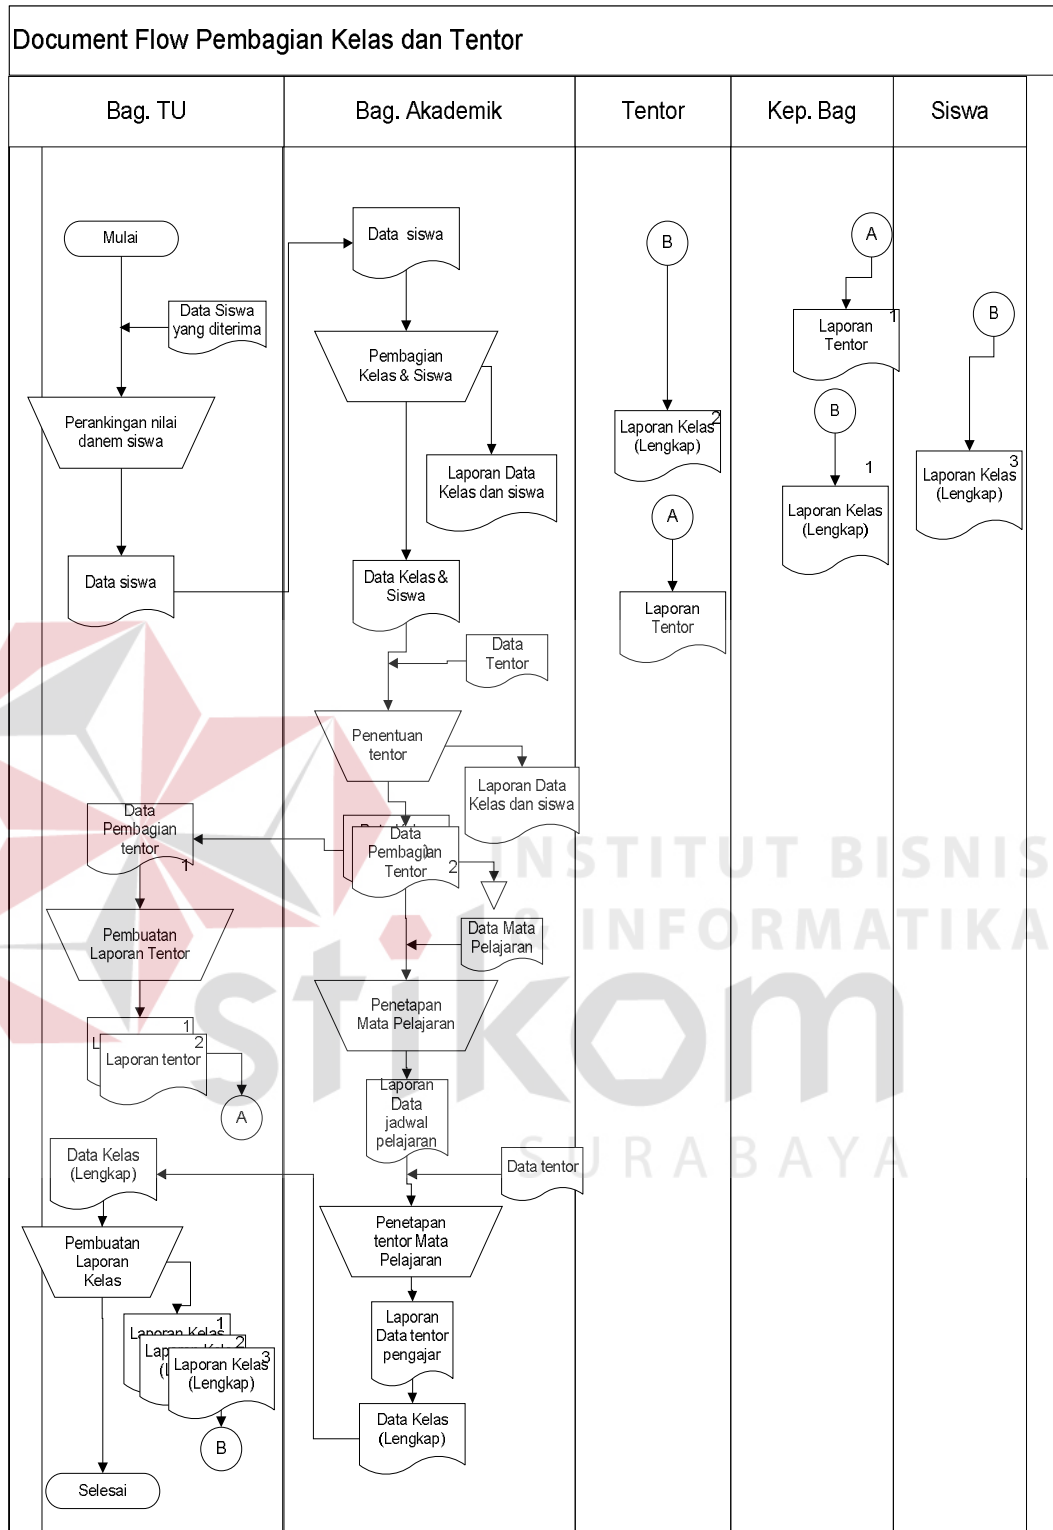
Document Flow Pembagian Kelas dan Tentor

| Bag. TU | Bag. Akademik | Tentor | Kep. Bag | Siswa |
|---|---|---|---|---|

Mulai

Data Siswa yang diterima

Perankingan nilai danem siswa

Data siswa

Data siswa

Pembagian Kelas & Siswa

Laporan Data Kelas dan siswa

Data Kelas & Siswa

Data Tentor

Penentuan tentor

Laporan Data Kelas dan siswa

Data Pembagian Tentor 2

Data Pembagian tentor 1

Pembuatan Laporan Tentor

Data Mata Pelajaran

Penetapan Mata Pelajaran

1 2 Laporan tentor

A

Laporan Data jadwal pelajaran

Data tentor

Data Kelas (Lengkap)

Pembuatan Laporan Kelas

Penetapan tentor Mata Pelajaran

Laporan Data Tentor pengajar

Laporan Kelas 1 2 3 Laporan Kelas (Lengkap)

B

Data Kelas (Lengkap)

Selesai

B

Laporan Kelas (Lengkap) 2

A

Laporan Tentor

A

Laporan Tentor 1

B

1 Laporan Kelas (Lengkap)

B

3 Laporan Kelas (Lengkap)

INSTITUT BISNIS & INFORMATIKA stikom SURABAYA